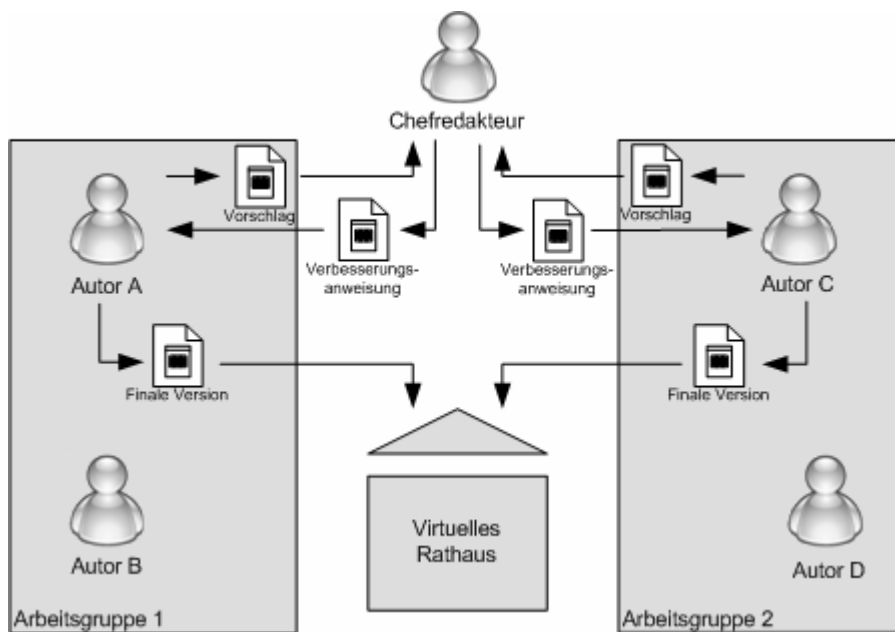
Chefredakteur

Vorschlag

Verbesserungsanweisung

Autor A

Finale Version

Autor B

Arbeitsgruppe 1

Vorschlag

Verbesserungsanweisung

Autor C

Finale Version

Autor D

Arbeitsgruppe 2

Virtuelles Rathaus